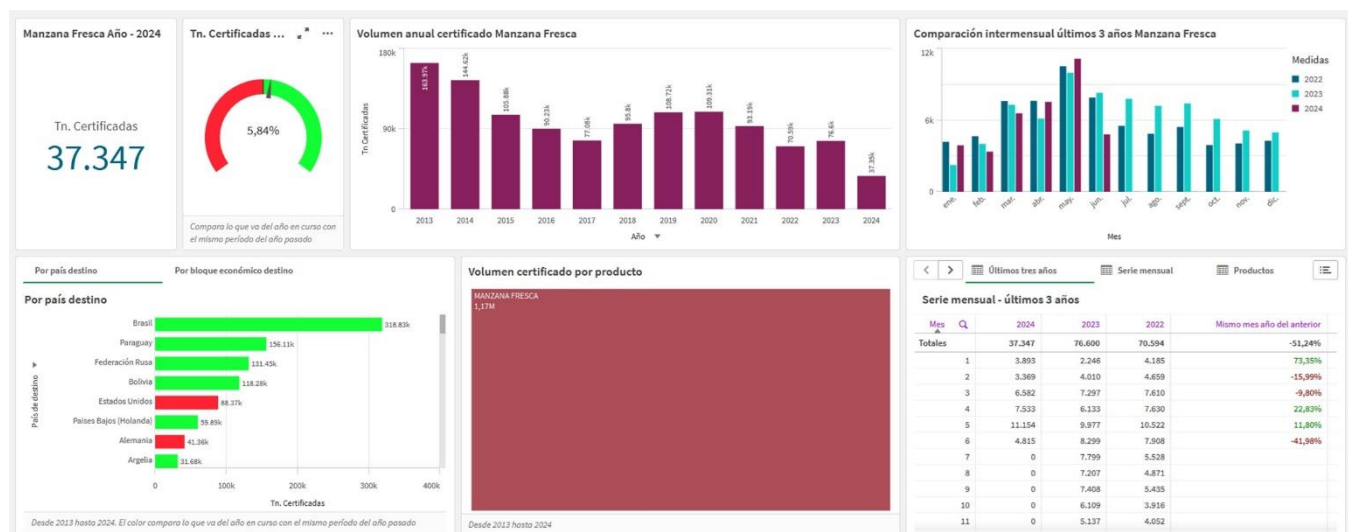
Manzana Fresca Año - 2024

Tn. Certificadas
37.347

Tn. Certificadas ...

5,84%

Compara lo que va del año en curso con el mismo período del año pasado

Volumen anual certificado Manzana Fresca

180k
90k
0
Tn Certificadas

163.97k 144.62k 105.88k 90.23k 77.08k 95.8k 108.72k 109.31k 93.19k 70.59k 76.6k 37.35k

2013 2014 2015 2016 2017 2018 2019 2020 2021 2022 2023 2024
Año

Comparación intermensual últimos 3 años Manzana Fresca

12k
6k
0

ene. feb. mar. abr. may. jun. jul. ago. sept. oct. nov. dic.
Mes

Medidas
2022
2023
2024

Por país destino | Por bloque económico destino

Por país destino

País de destino

Brasil 318.83k
Paraguay 156.11k
Federación Rusa 131.45k
Bolivia 118.28k
Estados Unidos 88.37k
Paises Bajos (Holanda) 59.89k
Alemania 41.36k
Argelia 31.68k

0 100k 200k 300k 400k
Tn. Certificadas

Desde 2013 hasta 2024. El color compara lo que va del año en curso con el mismo período del año pasado

Volumen certificado por producto

MANZANA FRESCA
1,17M

Desde 2013 hasta 2024

Últimos tres años | Serie mensual | Productos

Serie mensual - últimos 3 años

| Mes | 2024 | 2023 | 2022 | Mismo mes año del anterior |
|---|---|---|---|---|
| Totales | 37.347 | 76.600 | 70.594 | -51,24% |
| 1 | 3.893 | 2.246 | 4.185 | 73,35% |
| 2 | 3.369 | 4.010 | 4.659 | -15,99% |
| 3 | 6.582 | 7.297 | 7.610 | -9,80% |
| 4 | 7.533 | 6.133 | 7.630 | 22,83% |
| 5 | 11.154 | 9.977 | 10.522 | 11,80% |
| 6 | 4.815 | 8.299 | 7.908 | -41,98% |
| 7 | 0 | 7.799 | 5.528 | |
| 8 | 0 | 7.207 | 4.871 | |
| 9 | 0 | 7.408 | 5.435 | |
| 10 | 0 | 6.109 | 3.916 | |
| 11 | 0 | 5.137 | 4.052 | |